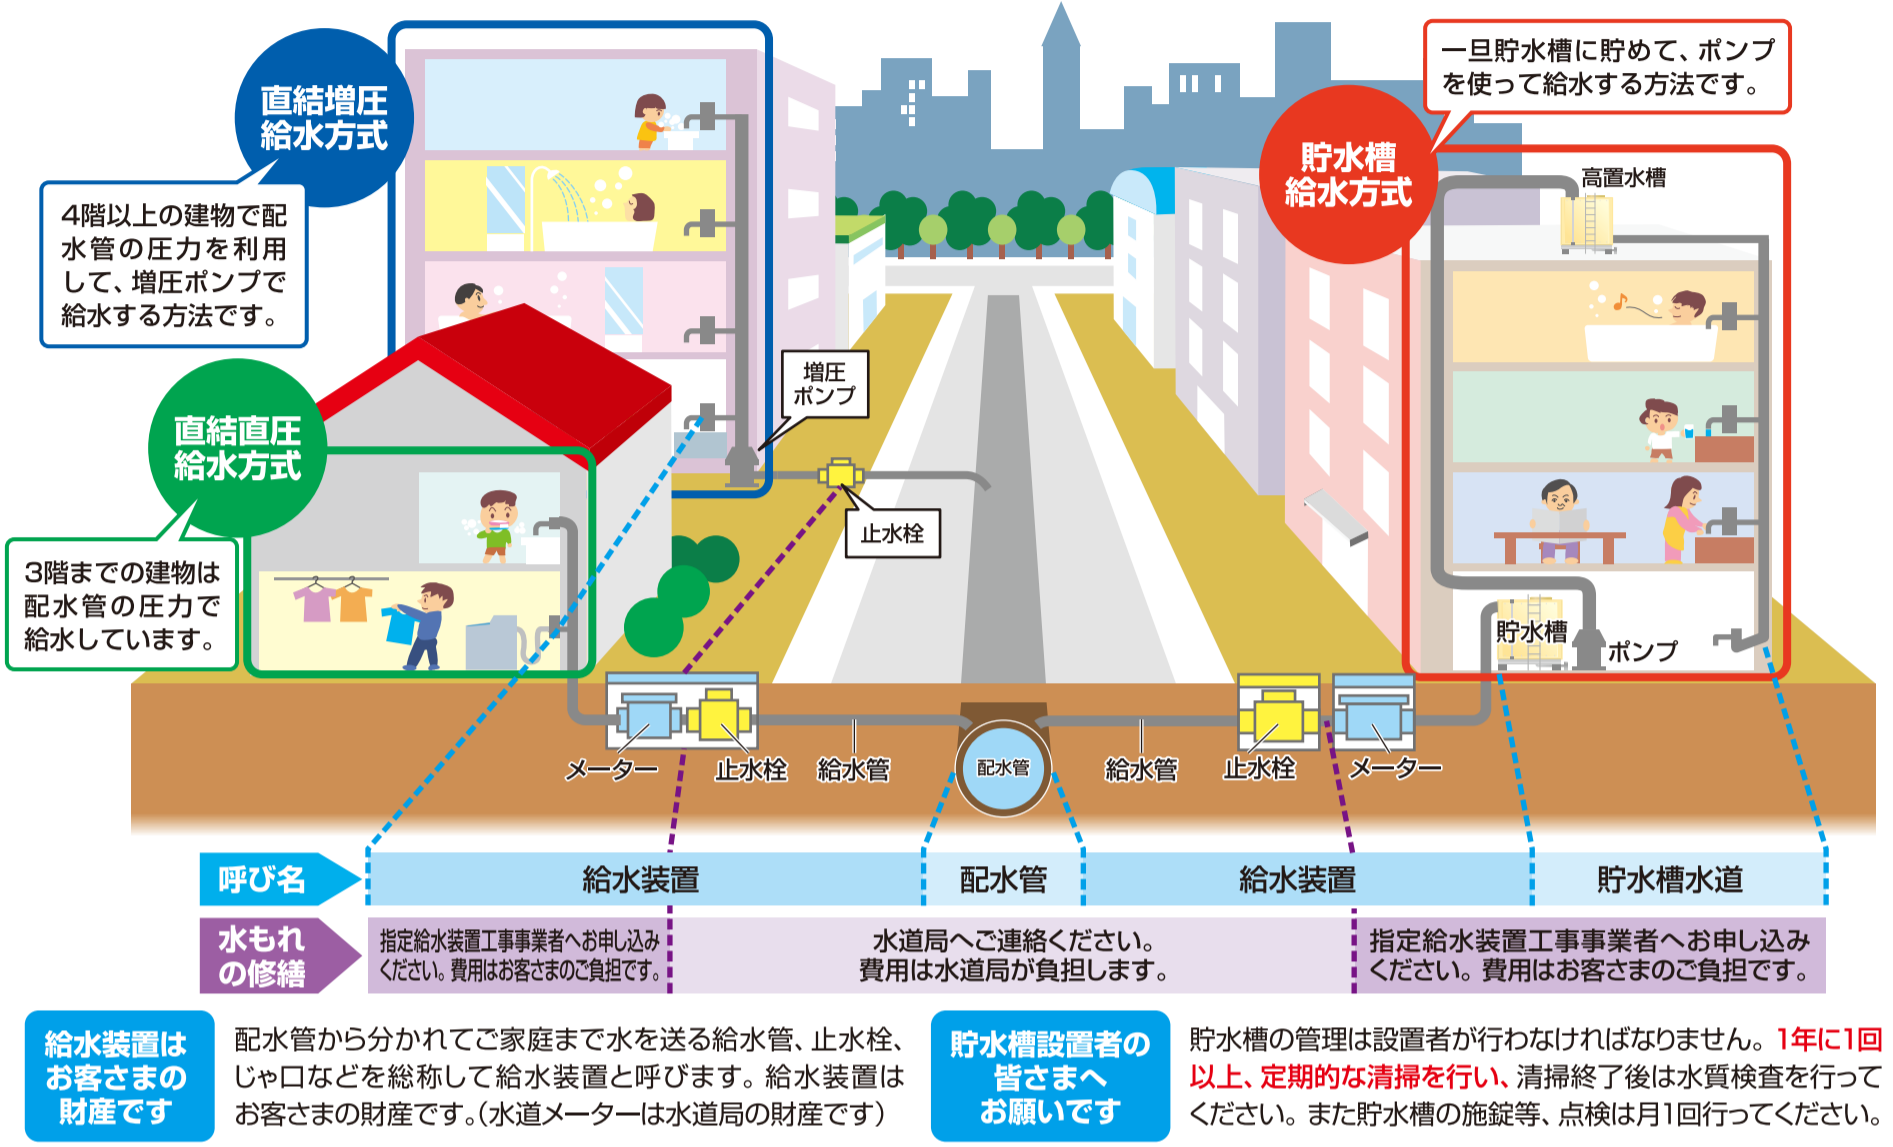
直結増圧給水方式

4階以上の建物で配水管の圧力を利用して、増圧ポンプで給水する方法です。

直結直圧給水方式

3階までの建物は配水管の圧力で給水しています。

増圧ポンプ

止水栓

一旦貯水槽に貯めて、ポンプを使って給水する方法です。

貯水槽給水方式

高置水槽

貯水槽

ポンプ

メーター

止水栓

給水管

配水管

給水管

止水栓

メーター

| 呼び名 | 給水装置 | 配水管 | 給水装置 | 貯水槽水道 |
|---|---|---|---|---|
| 水もれの修繕 | 指定給水装置工事事業者へお申し込みください。費用はお客さまのご負担です。 | 水道局へご連絡ください。費用は水道局が負担します。 | 指定給水装置工事事業者へお申し込みください。費用はお客さまのご負担です。 | |

給水装置はお客さまの財産です

配水管から分かれてご家庭まで水を送る給水管、止水栓、じゃ口などを総称して給水装置と呼びます。給水装置はお客さまの財産です。(水道メーターは水道局の財産です)

貯水槽設置者の皆さまへお願いです

貯水槽の管理は設置者が行わなければなりません。1年に1回以上、定期的な清掃を行い、清掃終了後は水質検査を行ってください。また貯水槽の施錠等、点検は月1回行ってください。